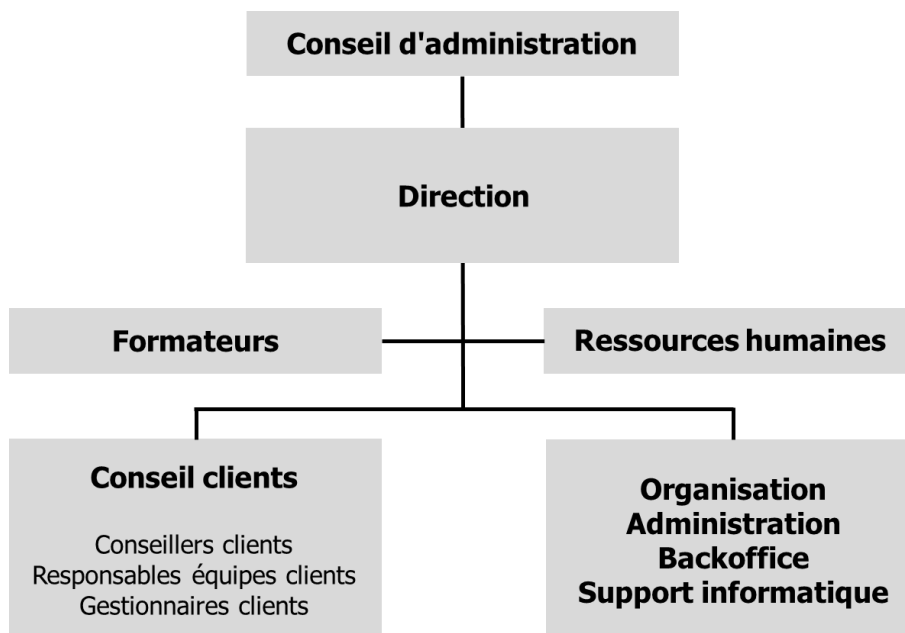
Conseil d'administration

Direction

Formateurs

Ressources humaines

Conseil clients

Conseillers clients
Responsables équipes clients
Gestionnaires clients

Organisation
Administration
Backoffice
Support informatique